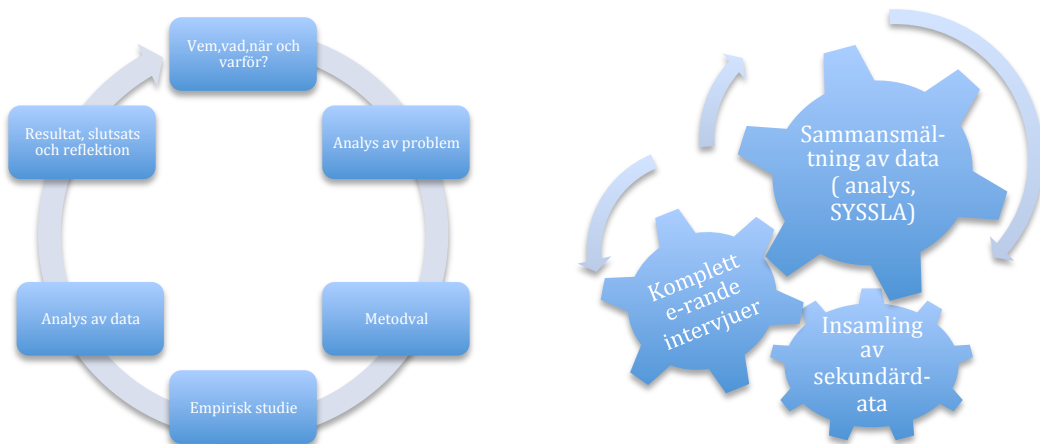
Vem,vad,när och varför?

Analys av problem

Metodval

Empirisk studie

Analys av data

Resultat, slutsats och reflektion

Sammansmältning av data ( analys, SYSSLA)

Komplett e-rande intervjuer

Insamling av sekundärdata